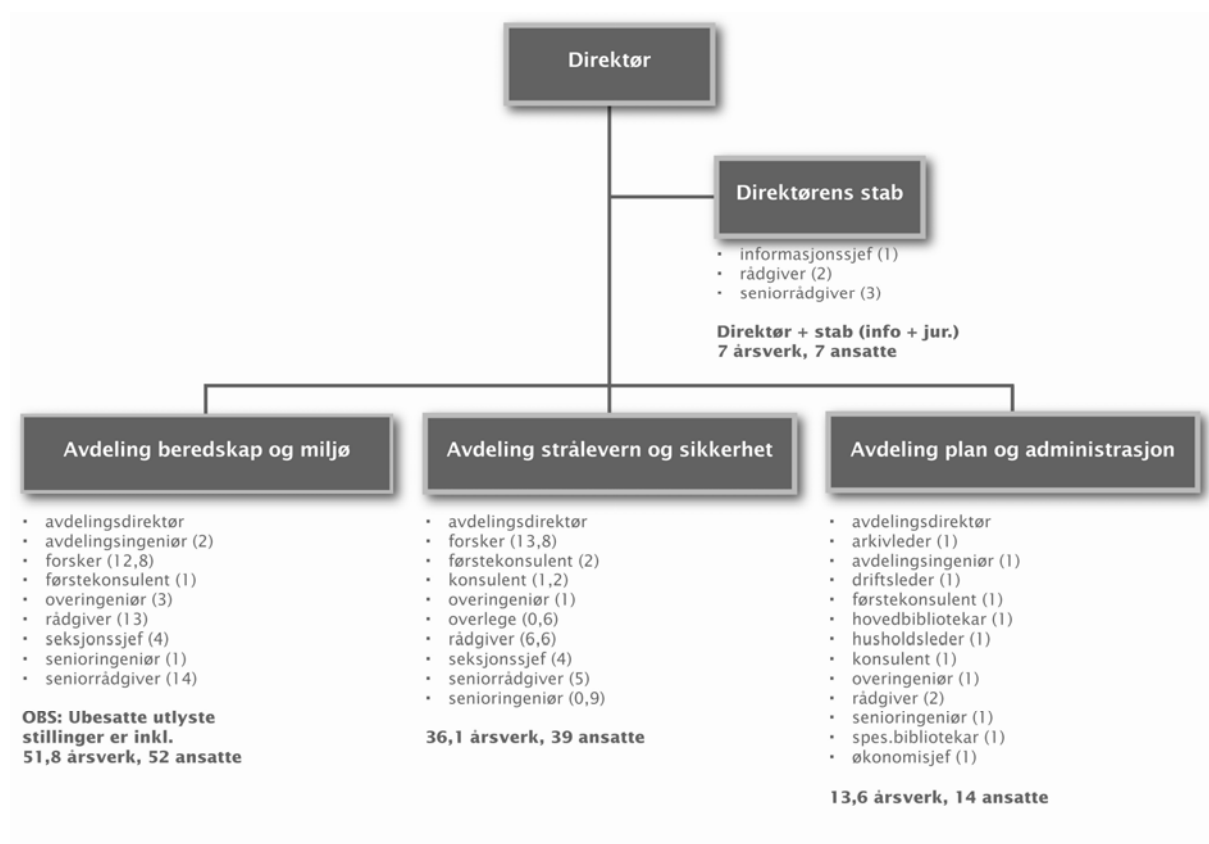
Direktør

Direktørens stab

- informasjonssjef (1)
- rådgiver (2)
- seniorrådgiver (3)

**Direktør + stab (info + jur.)**
**7 årsverk, 7 ansatte**

Avdeling beredskap og miljø

- avdelingsdirektør
- avdelingsingeniør (2)
- forsker (12,8)
- førstekonsulent (1)
- overingeniør (3)
- rådgiver (13)
- seksjonssjef (4)
- senioringeniør (1)
- seniorrådgiver (14)

**OBS: Ubesatte utlyste stillinger er inkl.**
**51,8 årsverk, 52 ansatte**

Avdeling strålevern og sikkerhet

- avdelingsdirektør
- forsker (13,8)
- førstekonsulent (2)
- konsulent (1,2)
- overingeniør (1)
- overlege (0,6)
- rådgiver (6,6)
- seksjonssjef (4)
- seniorrådgiver (5)
- senioringeniør (0,9)

**36,1 årsverk, 39 ansatte**

Avdeling plan og administrasjon

- avdelingsdirektør
- arkivleder (1)
- avdelingsingeniør (1)
- driftsleder (1)
- førstekonsulent (1)
- hovedbibliotekar (1)
- husholdsleder (1)
- konsulent (1)
- overingeniør (1)
- rådgiver (2)
- senioringeniør (1)
- spes.bibliotekar (1)
- økonomisjef (1)

**13,6 årsverk, 14 ansatte**